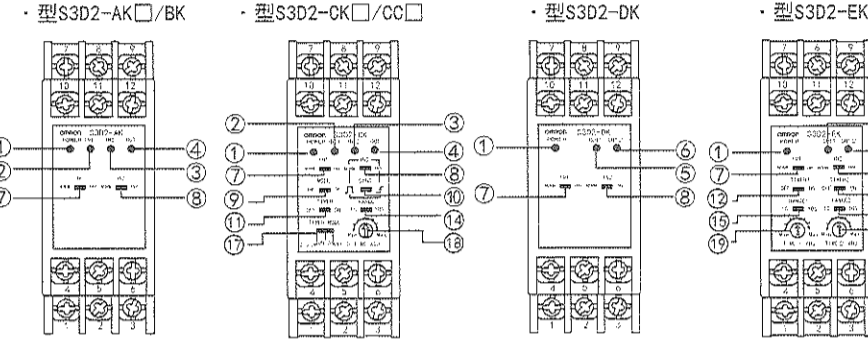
・型S3D2-AK□/BK

7 8 9
10 11 12
omron S3D2-AK
①
②
⑦
④
③
⑧
4 5 6
1 2 3

・型S3D2-CK□/CC□

7 8 9
10 11 12
omron S3D2-CK
②
①
⑦
⑨
⑪
⑰
③
④
⑧
⑩
⑭
⑱
4 5 6
1 2 3

・型S3D2-DK

7 8 9
10 11 12
omron S3D2-DK
①
⑦
⑥
⑤
⑧
4 5 6
1 2 3

・型S3D2-EK

7 8 9
10 11 12
omron S3D2-EK
①
⑦
⑫
⑮
⑲
4 5 6
1 2 3